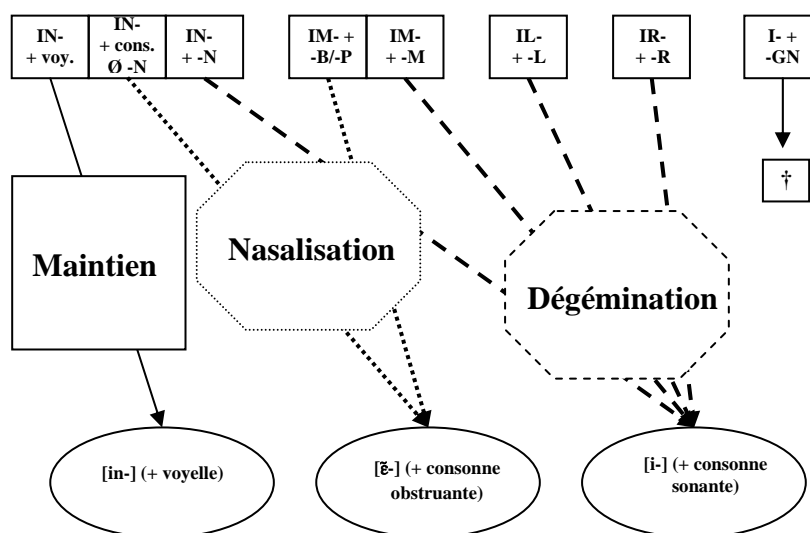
IN-
+ voy.

IN-
+ cons.
Ø -N

IN-
+ -N

IM- +
-B/-P

IM-
+ -M

IL-
+ -L

IR-
+ -R

I- +
-GN

†

Maintien

Nasalisation

Dégémination

[in-] (+ voyelle)

[ɛ̃-] (+ consonne obstruante)

[i-] (+ consonne sonante)